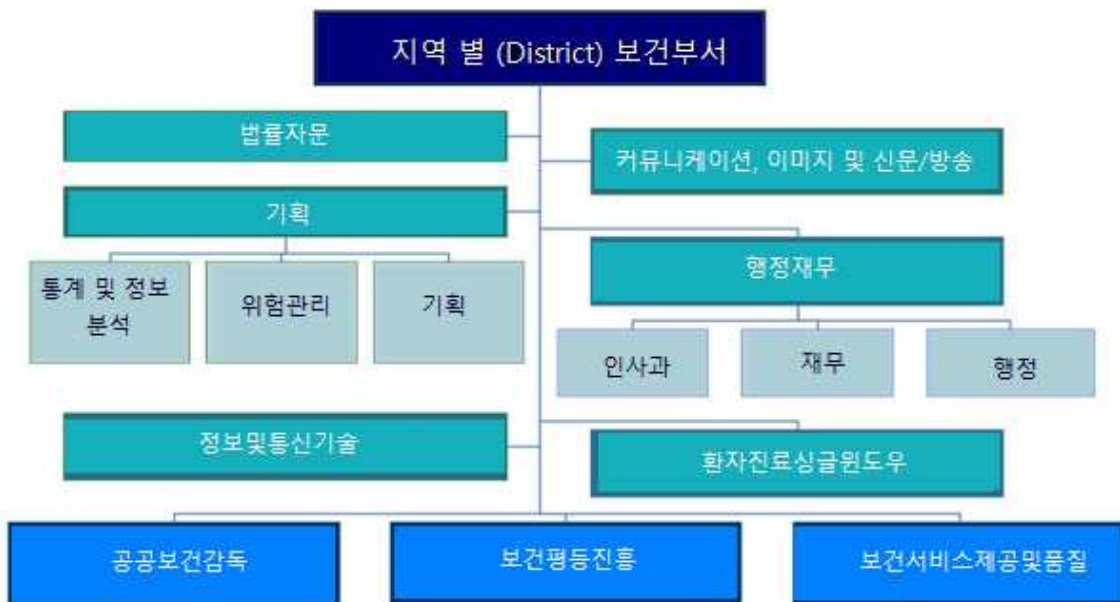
지역 별 (District) 보건부서

법률자문

커뮤니케이션, 이미지 및 신문/방송

기획

통계 및 정보 분석

위험관리

기획

행정재무

인사과

재무

행정

정보및통신기술

환자진료싱글윈도우

공공보건감독

보건평등진흥

보건서비스제공및품질